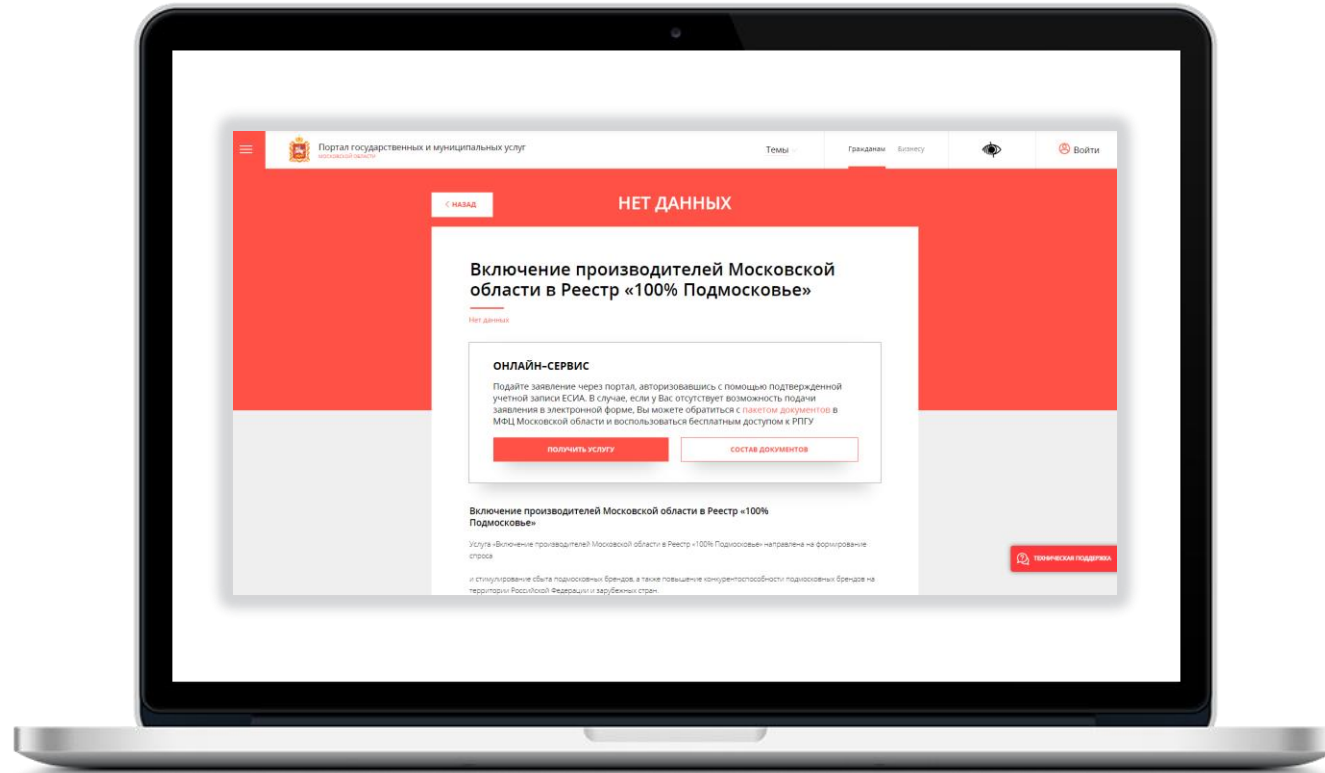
Портал государственных и муниципальных услуг
МОСКОВСКОЙ ОБЛАСТИ

Темы

Гражданам Бизнесу

Войти

< НАЗАД

НЕТ ДАННЫХ

Включение производителей Московской области в Реестр «100% Подмосковье»

Нет данных

ОНЛАЙН–СЕРВИС

Подайте заявление через портал, авторизовавшись с помощью подтвержденной учетной записи ЕСИА. В случае, если у Вас отсутствует возможность подачи заявления в электронной форме, Вы можете обратиться с пакетом документов в МФЦ Московской области и воспользоваться бесплатным доступом к РПГУ

ПОЛУЧИТЬ УСЛУГУ

СОСТАВ ДОКУМЕНТОВ

Включение производителей Московской области в Реестр «100% Подмосковье»

Услуга «Включение производителей Московской области в Реестр «100% Подмосковье» направлена на формирование спроса

и стимулирование сбыта подмосковных брендов, а также повышение конкурентоспособности подмосковных брендов на территории Российской Федерации и зарубежных стран.

ТЕХНИЧЕСКАЯ ПОДДЕРЖКА